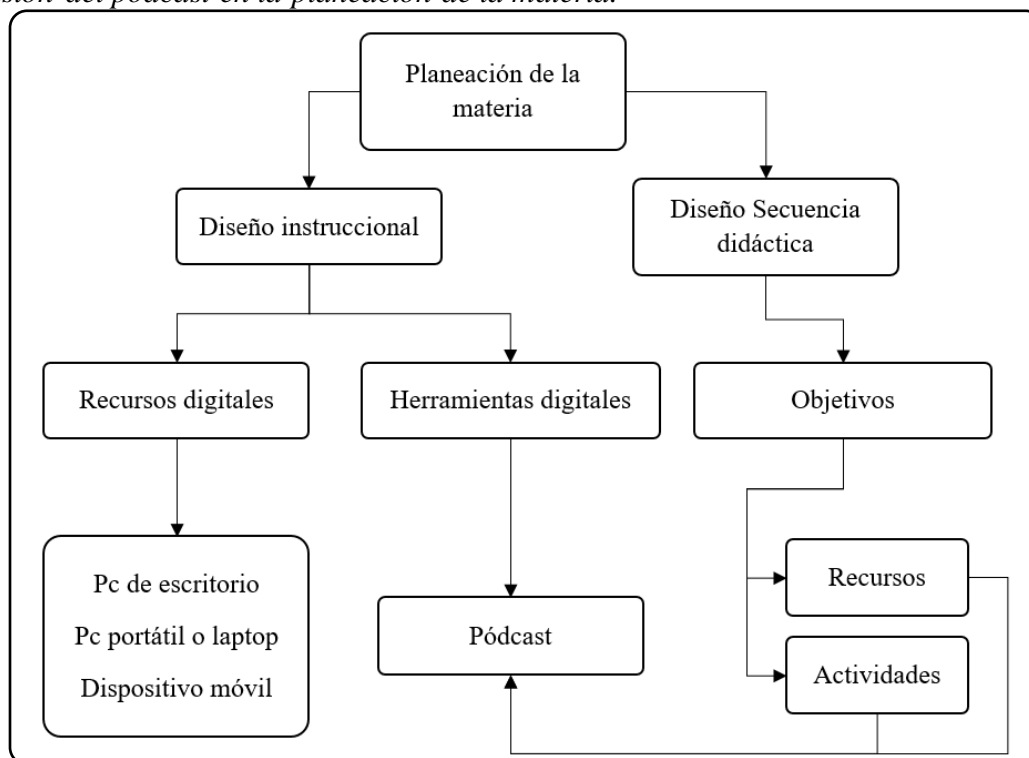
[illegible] del pódcast en la planeación de la materia

Planeación de la materia

Diseño instruccional

Diseño Secuencia didáctica

Recursos digitales

Herramientas digitales

Objetivos

Pc de escritorio

Pc portátil o laptop

Dispositivo móvil

Pódcast

Recursos

Actividades